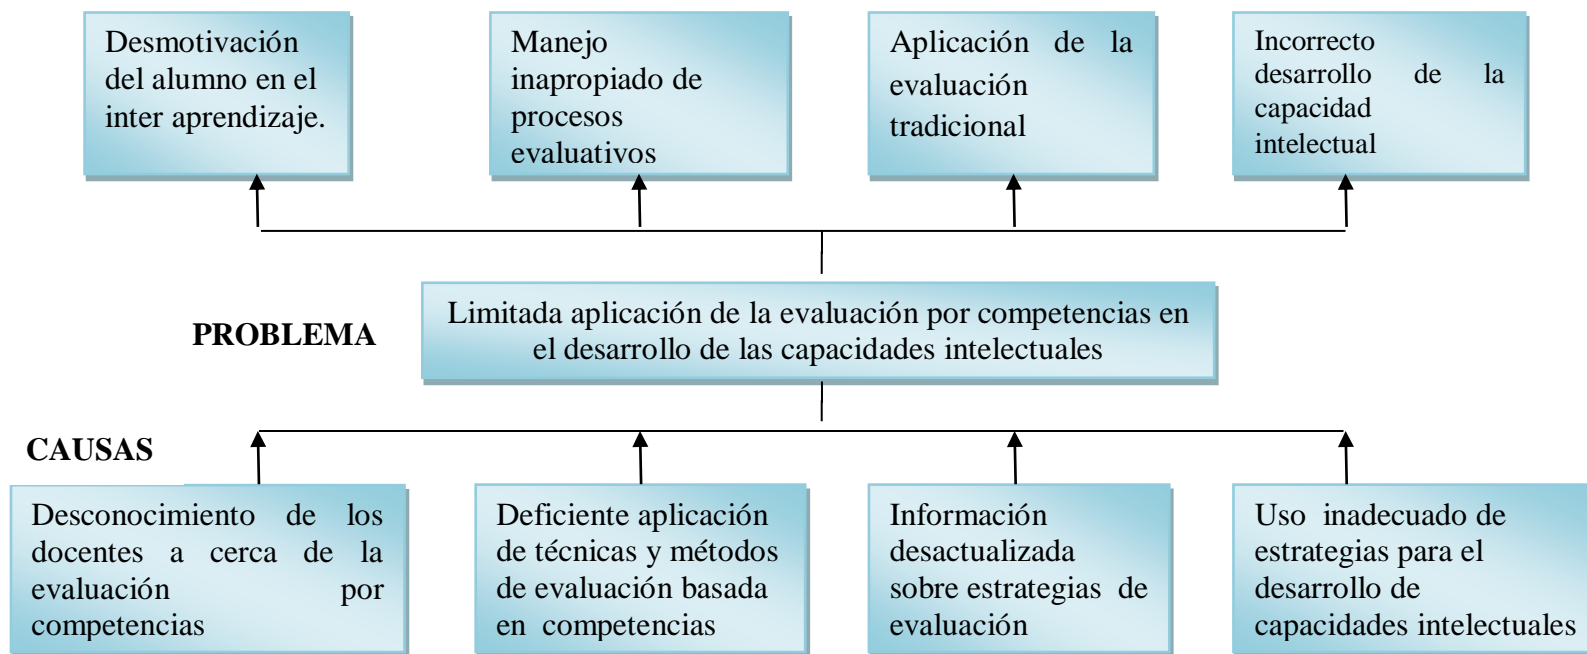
Desmotivación del alumno en el inter aprendizaje.

Manejo inapropiado de procesos evaluativos

Aplicación de la evaluación tradicional

Incorrecto desarrollo de la capacidad intelectual

PROBLEMA

Limitada aplicación de la evaluación por competencias en el desarrollo de las capacidades intelectuales

CAUSAS

Desconocimiento de los docentes a cerca de la evaluación por competencias

Deficiente aplicación de técnicas y métodos de evaluación basada en competencias

Información desactualizada sobre estrategias de evaluación

Uso inadecuado de estrategias para el desarrollo de capacidades intelectuales